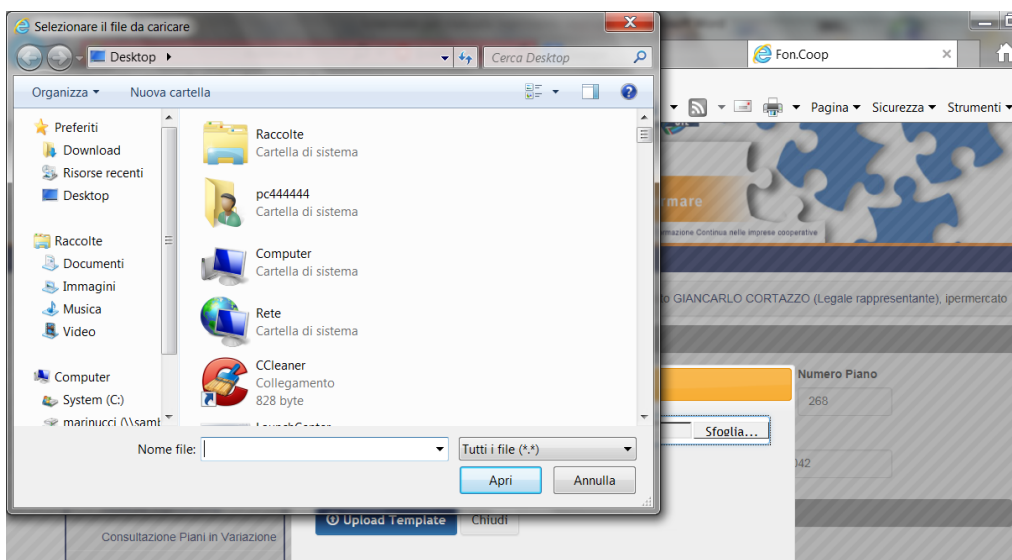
Selezionare il file da caricare

Desktop ▸

Cerca Desktop

Organizza ▾ Nuova cartella

Preferiti
Download
Risorse recenti
Desktop

Raccolte
Documenti
Immagini
Musica
Video

Computer
System (C:)
marinucci (\\samb

Raccolte
Cartella di sistema

pc444444
Cartella di sistema

Computer
Cartella di sistema

Rete
Cartella di sistema

CCleaner
Collegamento
828 byte

LaunchCenter

Nome file:

Tutti i file (*.*)

Apri Annulla

Fon.Coop

Pagina ▾ Sicurezza ▾ Strumenti ▾

rmare
rmazione Continua nelle imprese cooperative

to GIANCARLO CORTAZZO (Legale rappresentante), ipermercato

Numero Piano
268

Sfoglia...

042

Upload Template Chiudi

Consultazione Piani in Variazione